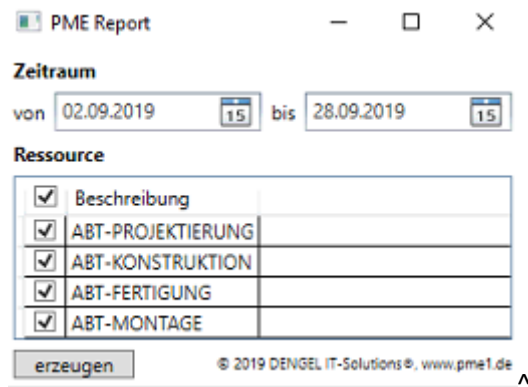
PME Report

Zeitraum

von 02.09.2019 15 bis 28.09.2019 15

Ressource

| ☑ | Beschreibung |
|---|---|
| ☑ | ABT-PROJEKTIERUNG |
| ☑ | ABT-KONSTRUKTION |
| ☑ | ABT-FERTIGUNG |
| ☑ | ABT-MONTAGE |

erzeugen

© 2019 DENGEL IT-Solutions®, www.pme1.de